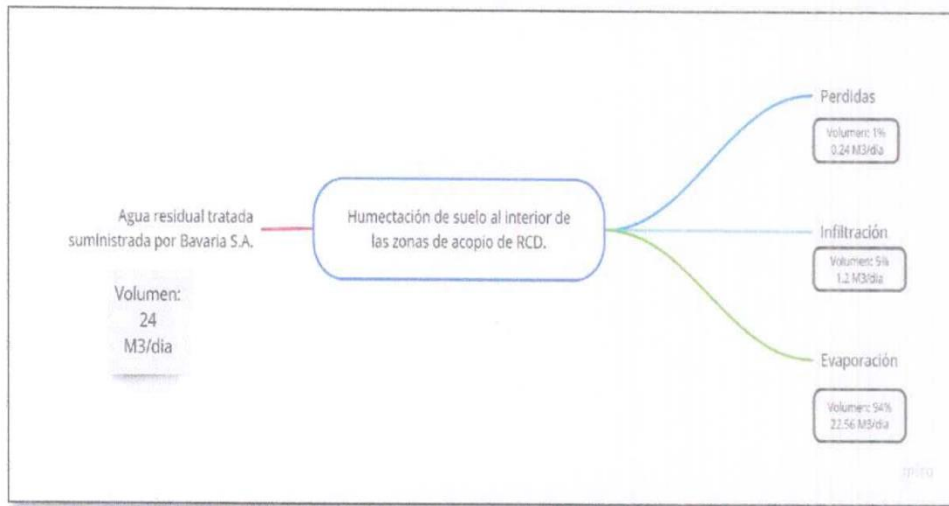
Agua residual tratada suministrada por Bavaria S.A.

Volumen:
24
M3/dia

Humectación de suelo al interior de las zonas de acopio de RCD.

Perdidas

Volumen: 1%
0.24 M3/dia

Infiltración

Volumen: 5%
1.2 M3/dia

Evaporación

Volumen: 94%
22.56 M3/dia

miro